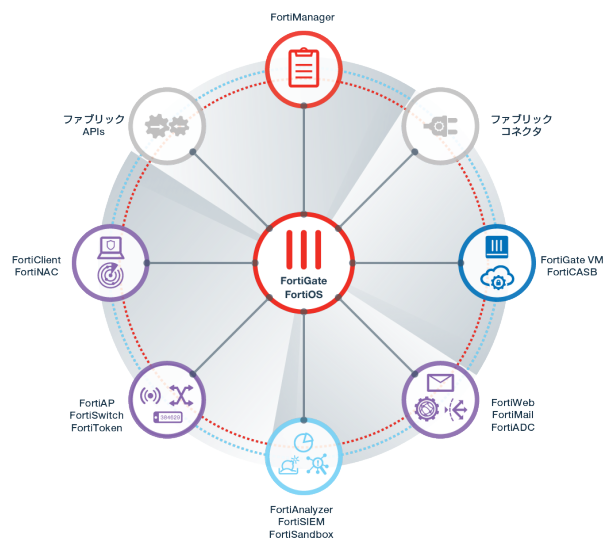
FortiManager

ファブリック
APIs

ファブリック
コネクタ

FortiClient
FortiNAC

FortiGate
FortiOS

FortiGate VM
FortiCASB

FortiAP
FortiSwitch
FortiToken

384620

FortiWeb
FortiMail
FortiADC

FortiAnalyzer
FortiSIEM
FortiSandbox